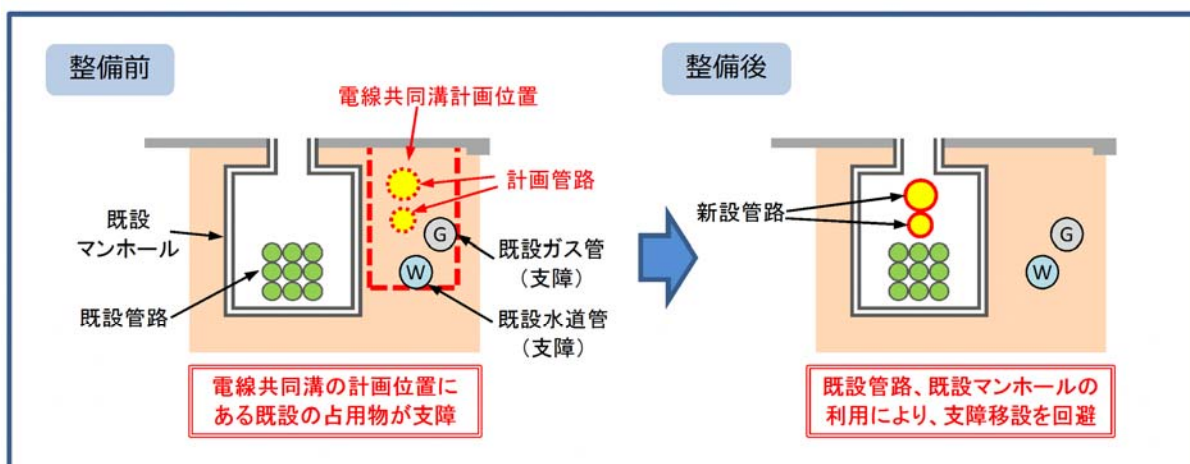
整備前

電線共同溝計画位置

計画管路

既設マンホール

既設ガス管（支障）

G

W

既設管路

既設水道管（支障）

電線共同溝の計画位置にある既設の占用物が支障

整備後

新設管路

G

W

既設管路、既設マンホールの利用により、支障移設を回避